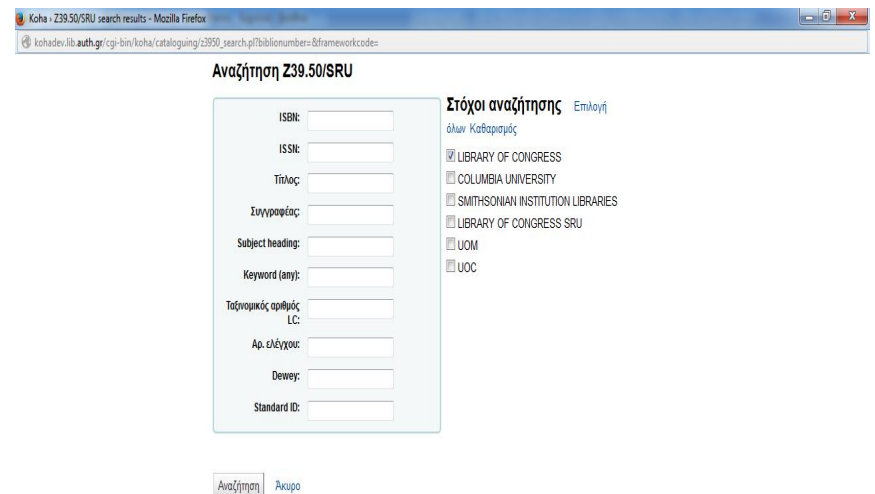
Koha › Z39.50/SRU search results - Mozilla Firefox

kohadev.lib.auth.gr/cgi-bin/koha/cataloguing/z3950_search.pl?biblionumber=&frameworkcode=

Αναζήτηση Z39.50/SRU

ISBN:

ISSN:

Τίτλος:

Συγγραφέας:

Subject heading:

Keyword (any):

Ταξινομικός αριθμός LC:

Αρ. ελέγχου:

Dewey:

Standard ID:

Στόχοι αναζήτησης Επιλογή όλων Καθαρισμός

LIBRARY OF CONGRESS

COLUMBIA UNIVERSITY

SMITHSONIAN INSTITUTION LIBRARIES

LIBRARY OF CONGRESS SRU

UOM

UOC

Αναζήτηση Άκυρο